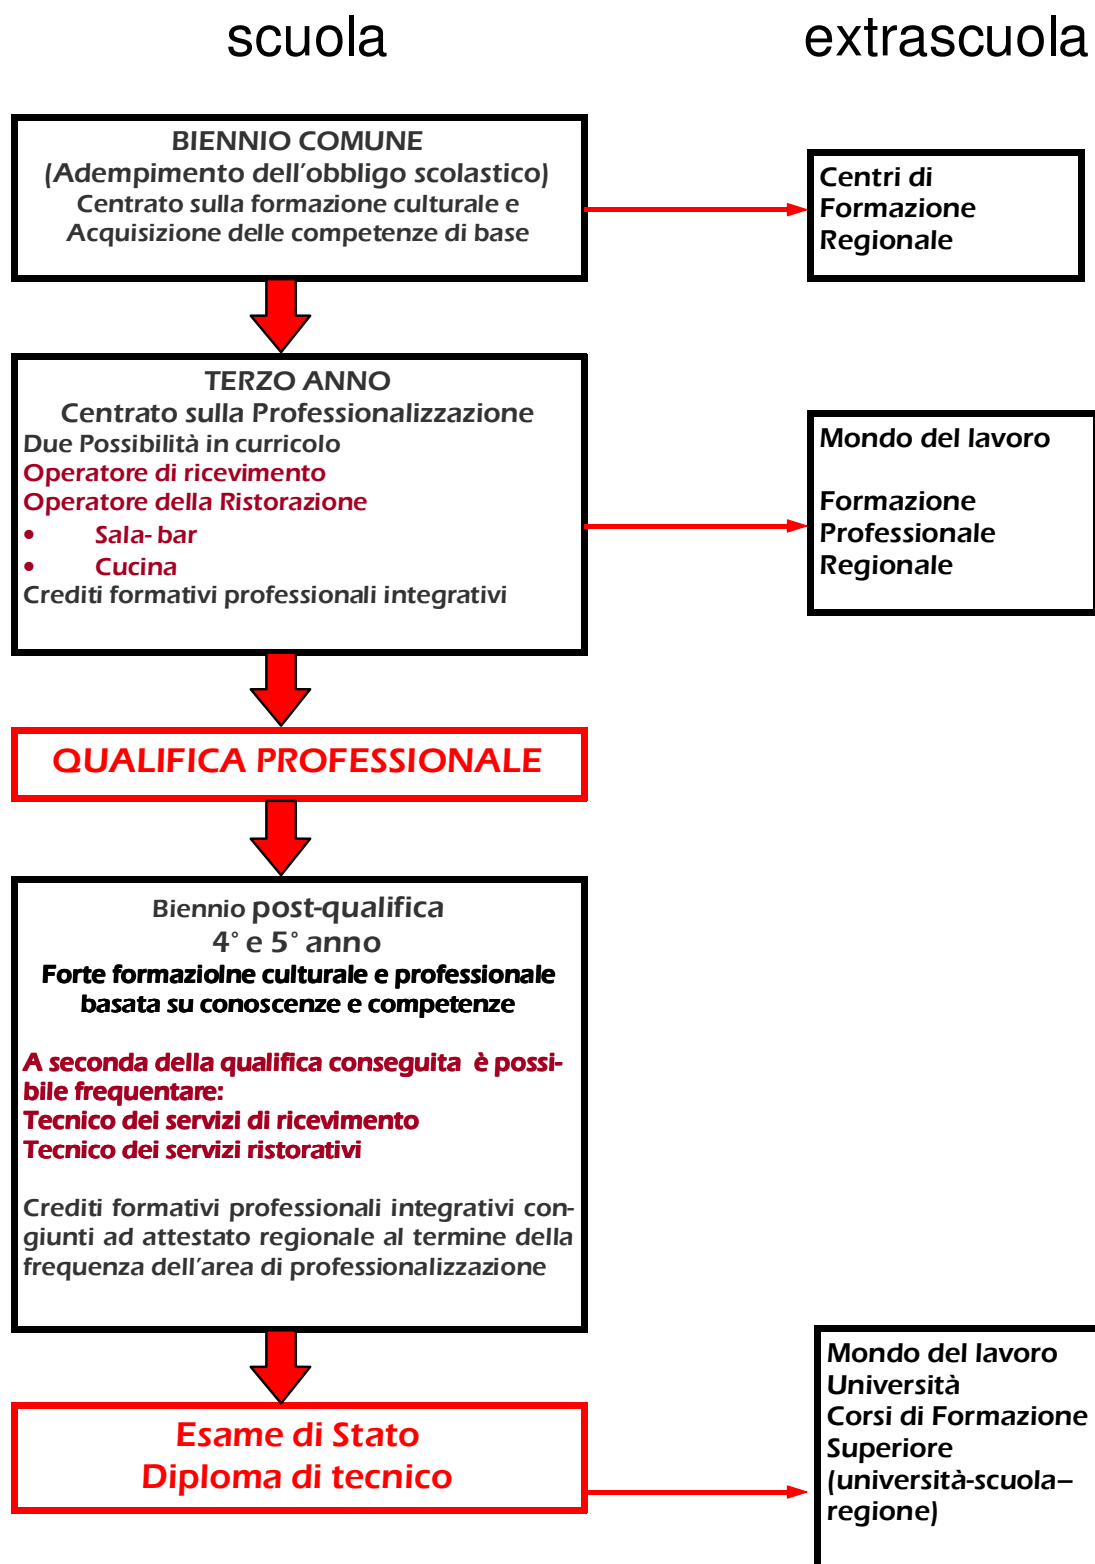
scuola

extrascuola

BIENNIO COMUNE
(Adempimento dell’obbligo scolastico)
Centrato sulla formazione culturale e Acquisizione delle competenze di base

Centri di Formazione Regionale

TERZO ANNO
Centrato sulla Professionalizzazione
Due Possibilità in curricolo
Operatore di ricevimento
Operatore della Ristorazione
• Sala- bar
• Cucina
Crediti formativi professionali integrativi

Mondo del lavoro

Formazione Professionale Regionale

QUALIFICA PROFESSIONALE

Biennio post-qualifica
4° e 5° anno
Forte formazione culturale e professionale basata su conoscenze e competenze

A seconda della qualifica conseguita è possibile frequentare:
Tecnico dei servizi di ricevimento
Tecnico dei servizi ristorativi

Crediti formativi professionali integrativi congiunti ad attestato regionale al termine della frequenza dell’area di professionalizzazione

Esame di Stato
Diploma di tecnico

Mondo del lavoro
Università
Corsi di Formazione Superiore
(università-scuola–regione)